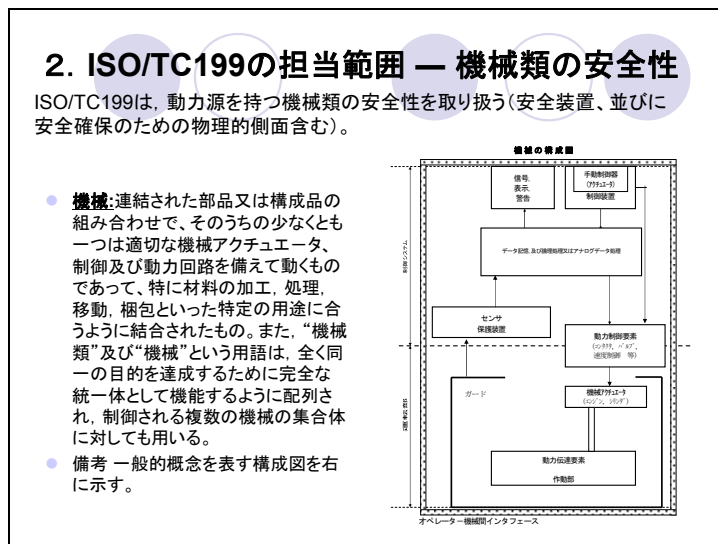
2. ISO/TC199の担当範囲 — 機械類の安全性

ISO/TC199は，動力源を持つ機械類の安全性を取り扱う(安全装置、並びに安全確保のための物理的側面含む)。

- 機械:連結された部品又は構成品の組み合わせで、そのうちの少なくとも一つは適切な機械アクチュエータ、制御及び動力回路を備えて動くものであって、特に材料の加工，処理，移動，梱包といった特定の用途に合うように結合されたもの。また，“機械類”及び“機械”という用語は，全く同一の目的を達成するために完全な統一体として機能するように配列され，制御される複数の機械の集合体に対しても用いる。
- 備考 一般的概念を表す構成図を右に示す。

機械の構成図

信号、表示、警告

手動制御器 (アクチュエータ) 制御装置

データ記憶，及び論理処理又はアナログデータ処理

センサ 保護装置

動力制御要素 (コンタクタ、バルブ、速度制御器 等)

ガード

機械アクチュエータ (エンジン、シリンダ)

動力伝達要素 作動部

制御システム

動力システム

オペレーター機械間インタフェース